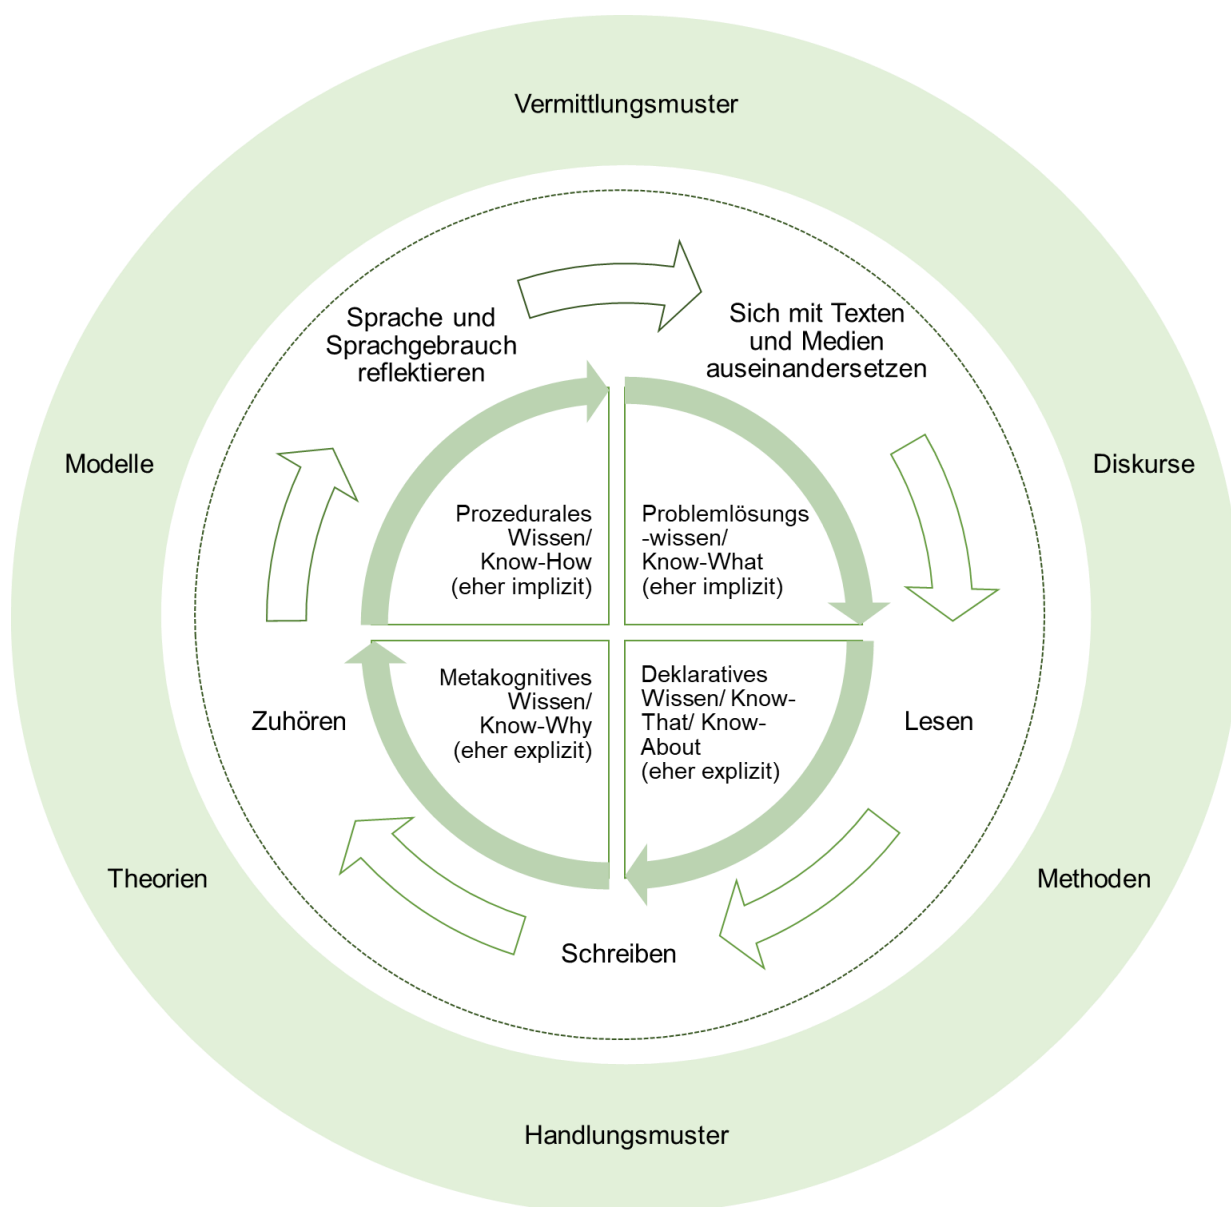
Vermittlungsmuster

Sprache und Sprachgebrauch reflektieren

Sich mit Texten und Medien auseinandersetzen

Modelle

Diskurse

Prozedurales Wissen/ Know-How (eher implizit)

Problemlösungs-wissen/ Know-What (eher implizit)

Metakognitives Wissen/ Know-Why (eher explizit)

Deklaratives Wissen/ Know-That/ Know-About (eher explizit)

Zuhören

Lesen

Theorien

Methoden

Schreiben

Handlungsmuster